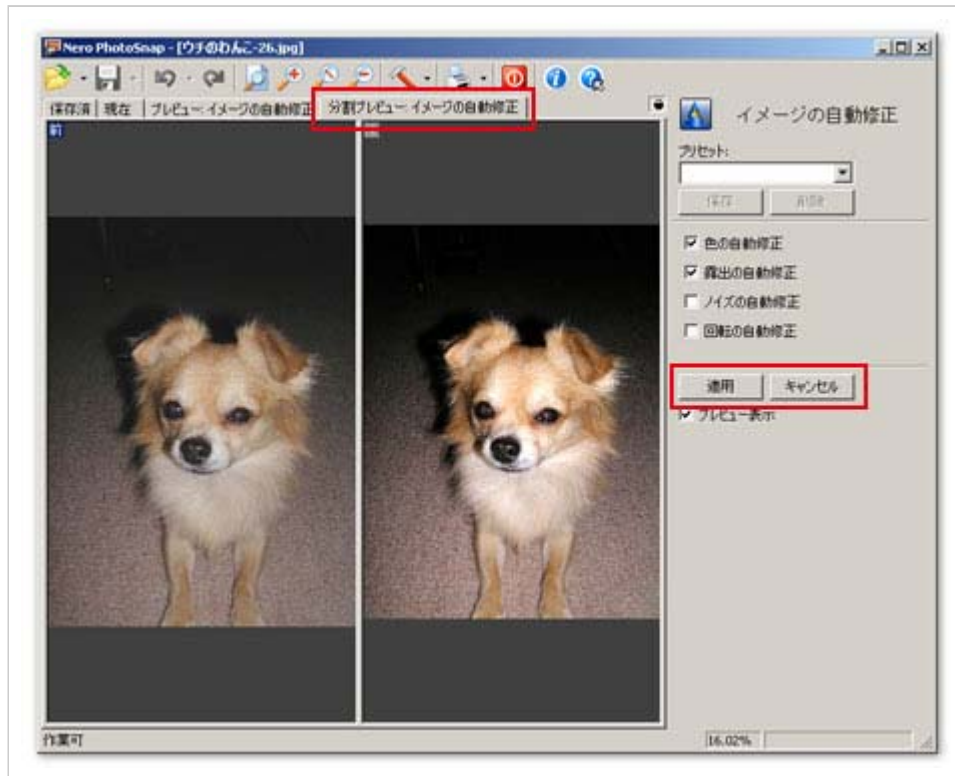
Nero PhotoSnap - [ウチのわんこ-26.jpg]

保存済 | 現在 | プレビュー: イメージの自動修正 | 分割プレビュー: イメージの自動修正

前

イメージの自動修正

プリセット:

保存 削除

☑ 色の自動修正
☑ 露出の自動修正
☐ ノイズの自動修正
☐ 回転の自動修正

適用 キャンセル

☑ プレビュー表示

作業可

16.02%